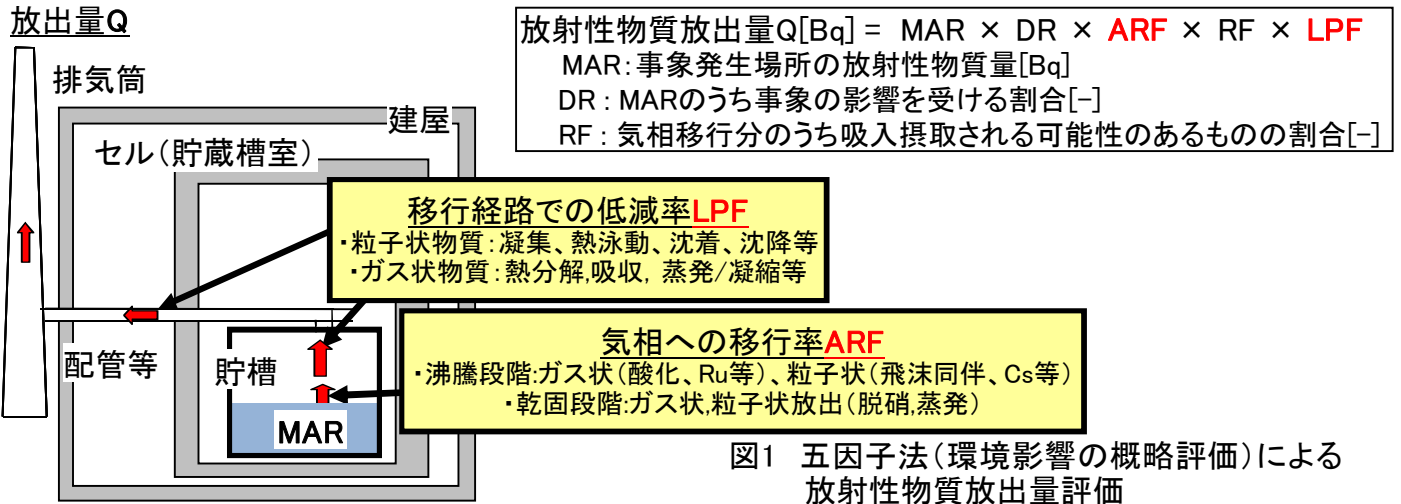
放出量Q

排気筒

建屋

セル（貯蔵槽室）

放射性物質放出量Q[Bq] = MAR × DR × ARF × RF × LPF
MAR：事象発生場所の放射性物質量[Bq]
DR：MARのうち事象の影響を受ける割合[−]
RF：気相移行分のうち吸入摂取される可能性のあるものの割合[−]

移行経路での低減率LPF
・粒子状物質：凝集、熱泳動、沈着、沈降等
・ガス状物質：熱分解,吸収, 蒸発/凝縮等

配管等

気相への移行率ARF
・沸騰段階:ガス状（酸化、Ru等）、粒子状（飛沫同伴、Cs等）
・乾固段階:ガス状,粒子状放出（脱硝,蒸発）

貯槽

MAR

図1 五因子法（環境影響の概略評価）による放射性物質放出量評価